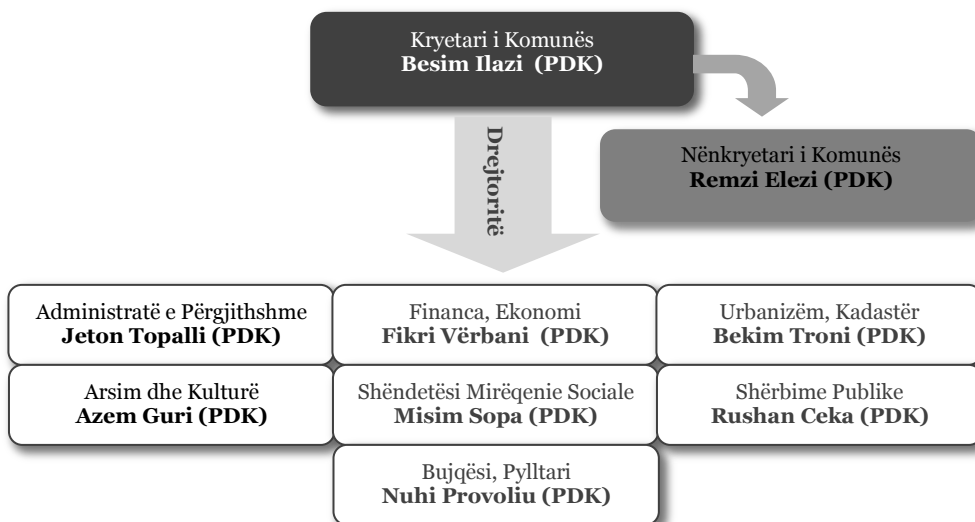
Kryetari i Komunës
**Besim Ilazi (PDK)**

Nënkryetari i Komunës
**Remzi Elezi (PDK)**

**Drejtoritë**

Administratë e Përgjithshme
**Jeton Topalli (PDK)**

Financa, Ekonomi
**Fikri Vërbani (PDK)**

Urbanizëm, Kadastër
**Bekim Troni (PDK)**

Arsim dhe Kulturë
**Azem Guri (PDK)**

Shëndetësi Mirëqenie Sociale
**Misim Sopa (PDK)**

Shërbime Publike
**Rushan Ceka (PDK)**

Bujqësi, Pylltari
**Nuhi Provoliu (PDK)**